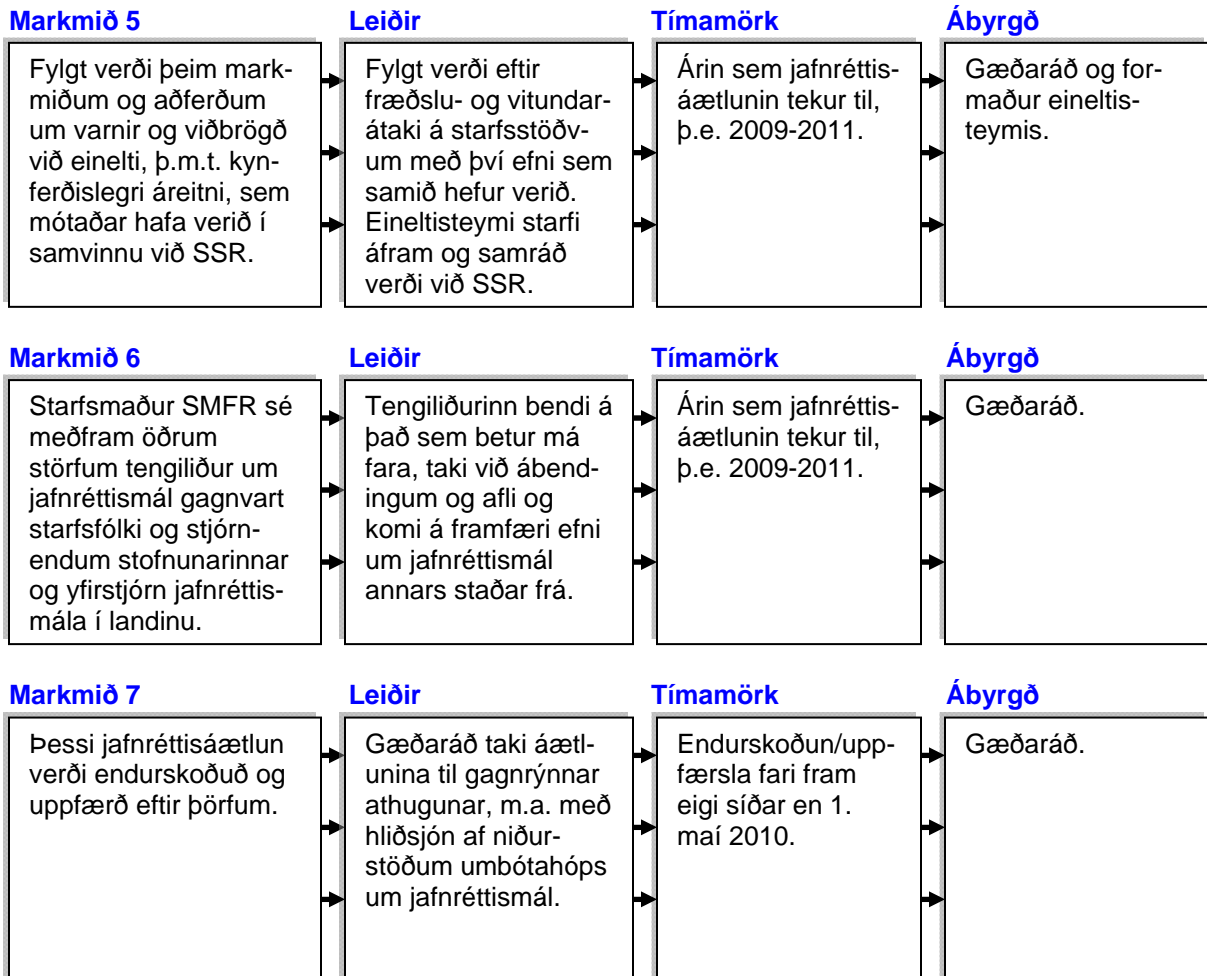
Markmið 5

Fylgt verði þeim markmiðum og aðferðum um varnir og viðbrögð við einelti, þ.m.t. kynferðislegri áreitni, sem mótaðar hafa verið í samvinnu við SSR.

Leiðir

Fylgt verði eftir fræðslu- og vitundarátaki á starfsstöðvum með því efni sem samið hefur verið. Eineltisteymi starfi áfram og samráð verði við SSR.

Tímamörk

Árin sem jafnréttisáætlunin tekur til, þ.e. 2009-2011.

Ábyrgð

Gæðaráð og formaður eineltisteymis.

Markmið 6

Starfsmaður SMFR sé meðfram öðrum störfum tengiliður um jafnréttismál gagnvart starfsfólki og stjórnendum stofnunarinnar og yfirstjórn jafnréttismála í landinu.

Leiðir

Tengiliðurinn bendi á það sem betur má fara, taki við ábendingum og afli og komi á framfæri efni um jafnréttismál annars staðar frá.

Tímamörk

Árin sem jafnréttisáætlunin tekur til, þ.e. 2009-2011.

Ábyrgð

Gæðaráð.

Markmið 7

Þessi jafnréttisáætlun verði endurskoðuð og uppfærð eftir þörfum.

Leiðir

Gæðaráð taki áætlunina til gagnrýnnar athugunar, m.a. með hliðsjón af niðurstöðum umbótahóps um jafnréttismál.

Tímamörk

Endurskoðun/uppfærsla fari fram eigi síðar en 1. maí 2010.

Ábyrgð

Gæðaráð.